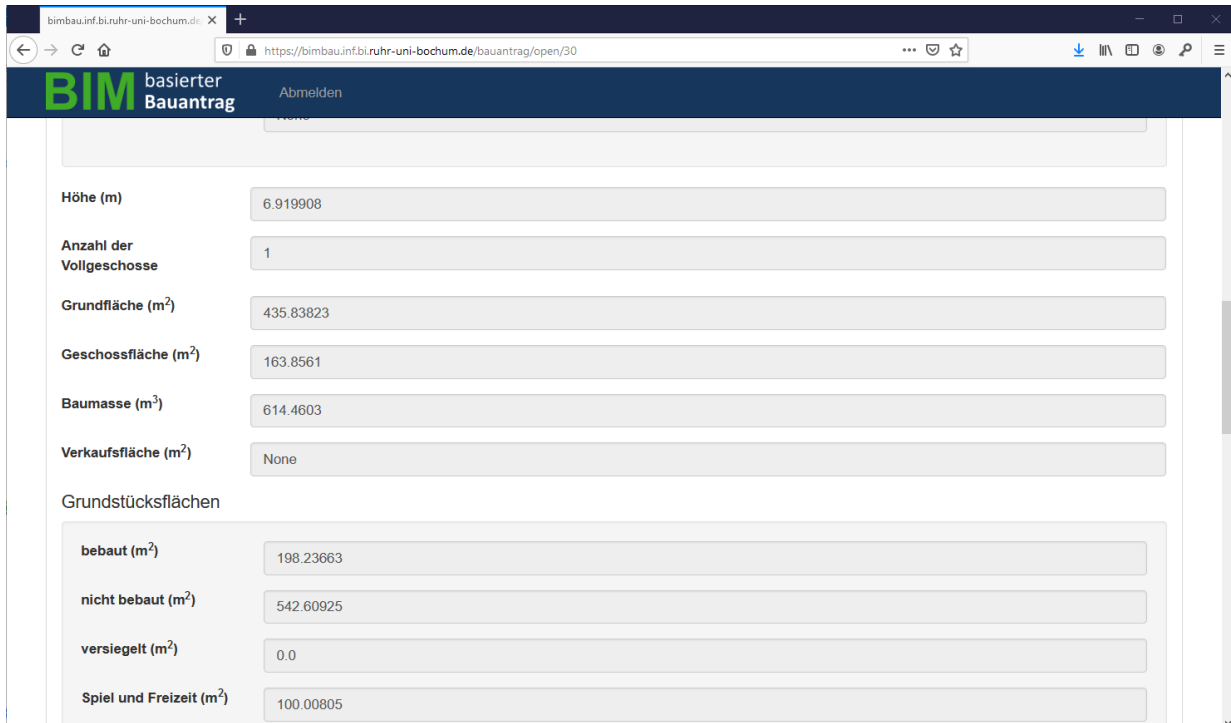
bimbau.inf.bi.ruhr-uni-bochum.de

https://bimbau.inf.bi.ruhr-uni-bochum.de/bauantrag/open/30

BIM basierter Bauantrag

Abmelden

None

Höhe (m)
6.919908

Anzahl der Vollgeschosse
1

Grundfläche ($m^2$)
435.83823

Geschossfläche ($m^2$)
163.8561

Baumasse ($m^3$)
614.4603

Verkaufsfläche ($m^2$)
None

Grundstücksflächen

bebaut ($m^2$)
198.23663

nicht bebaut ($m^2$)
542.60925

versiegelt ($m^2$)
0.0

Spiel und Freizeit ($m^2$)
100.00805